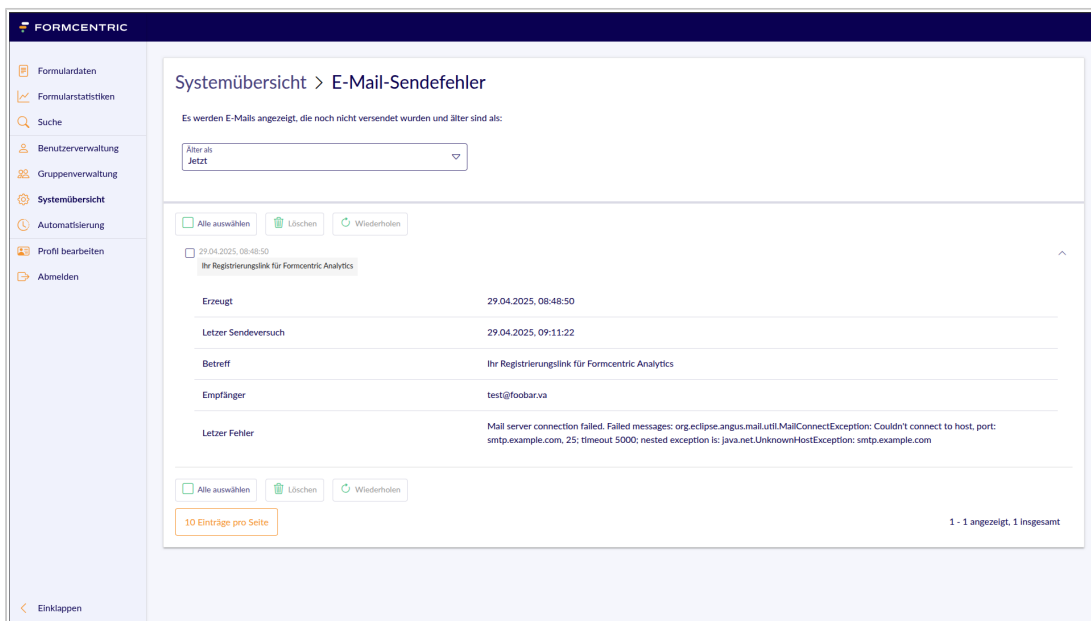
FORMCENTRIC

Formulardaten
Formularstatistiken
Suche
Benutzerverwaltung
Gruppenverwaltung
Systemübersicht
Automatisierung
Profil bearbeiten
Abmelden

Systemübersicht > E-Mail-Sendefehler

Es werden E-Mails angezeigt, die noch nicht versendet wurden und älter sind als:

Älter als
Jetzt

Alle auswählen
Löschen
Wiederholen

29.04.2025, 08:48:50
Ihr Registrierungslink für Formcentric Analytics

| | |
|---|---|
| Erzeugt | 29.04.2025, 08:48:50 |
| Letzer Sendeversuch | 29.04.2025, 09:11:22 |
| Betreff | Ihr Registrierungslink für Formcentric Analytics |
| Empfänger | test@foobar.va |
| Letzer Fehler | Mail server connection failed. Failed messages: org.eclipse.angus.mail.util.MailConnectException: Couldn't connect to host, port: smtp.example.com, 25; timeout 5000; nested exception is: java.net.UnknownHostException: smtp.example.com |

Alle auswählen
Löschen
Wiederholen

10 Einträge pro Seite

1 - 1 angezeigt, 1 insgesamt

Einklappen